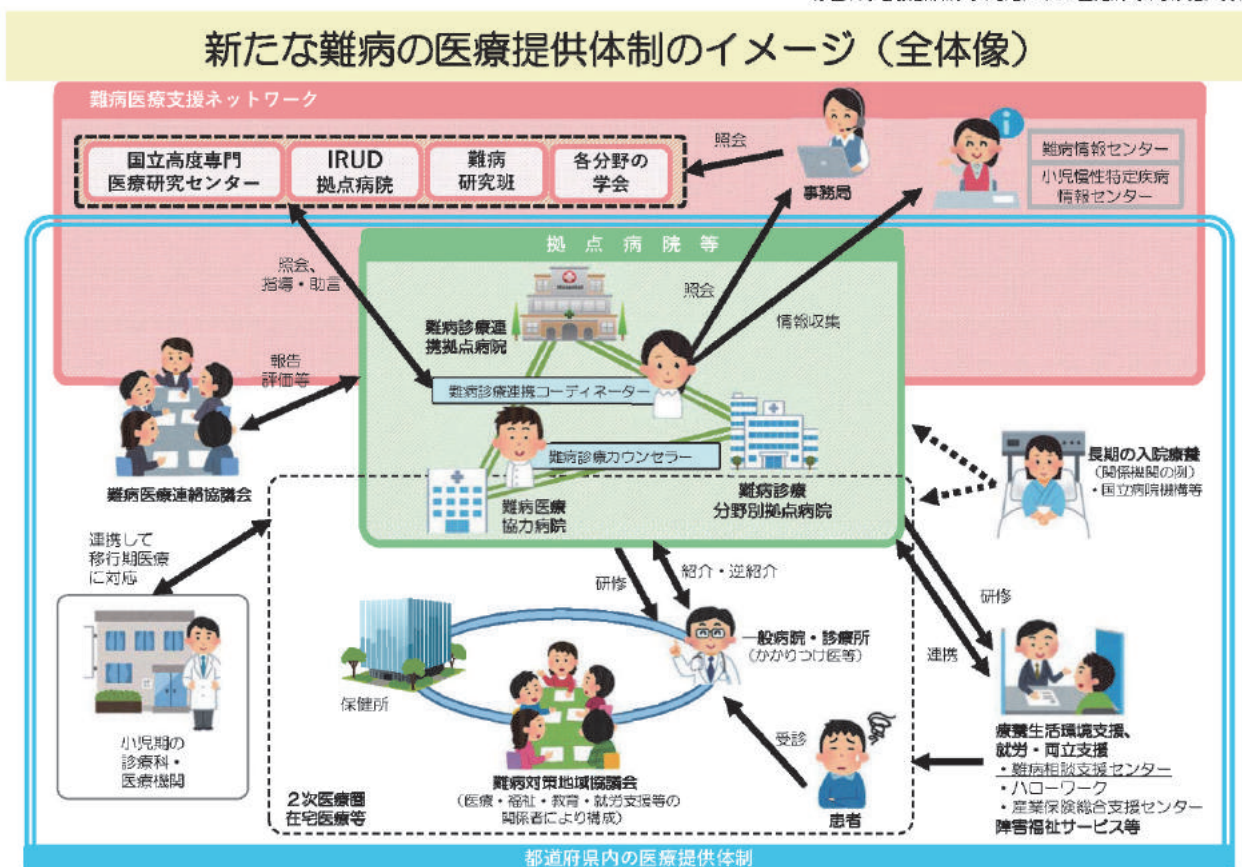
新たな難病の医療提供体制のイメージ（全体像）

難病医療支援ネットワーク

国立高度専門医療研究センター

IRUD拠点病院

難病研究班

各分野の学会

照会

事務局

難病情報センター

小児慢性特定疾病情報センター

拠点病院等

照会、指導・助言

照会

情報収集

難病診療連携拠点病院

難病診療連携コーディネーター

報告評価等

難病診療カウンセラー

難病医療連絡協議会

難病医療協力病院

難病診療分野別拠点病院

長期の入院療養

（関係機関の例）

・国立病院機構等

連携して移行期医療に対応

研修

紹介・逆紹介

研修

一般病院・診療所（かかりつけ医等）

保健所

連携

小児期の診療科・医療機関

受診

難病対策地域協議会（医療・福祉・教育・就労支援等の関係者により構成）

療養生活環境支援、就労・両立支援

・難病相談支援センター

・ハローワーク

・産業保険総合支援センター

障害福祉サービス等

2次医療圏在宅医療等

患者

都道府県内の医療提供体制